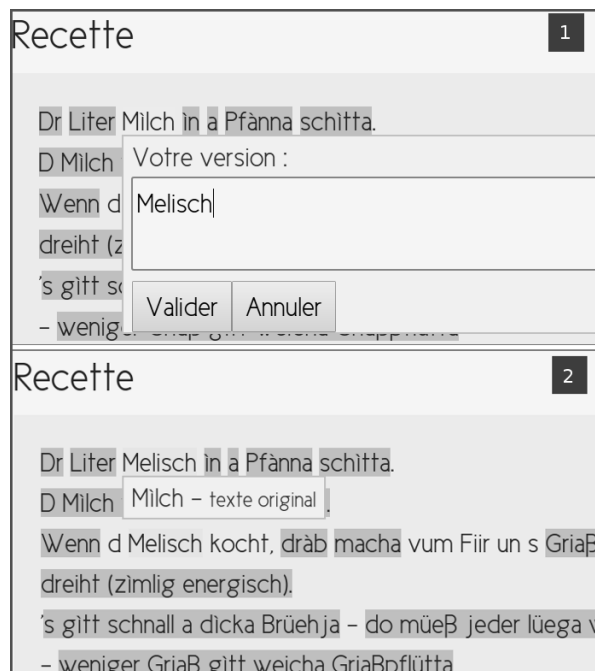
Recette

1

Dr Liter Mìlch ìn a Pfànna schìtta.

D Milch

Votre version :

Melisch

Wenn d

dreiht (z

's gìtt s

Valider Annuler

– weniger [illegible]

Recette

2

Dr Liter Melisch ìn a Pfànna schìtta.

D Milch Mìlch – texte original .

Wenn d Melisch kocht, dràb macha vum Fiir un s Griaß

dreiht (zìmlig energisch).

's gìtt schnall a dìcka Brüehja – do müeß jeder lüega v

– weniger Griaß gìtt weicha Griaßpflütta